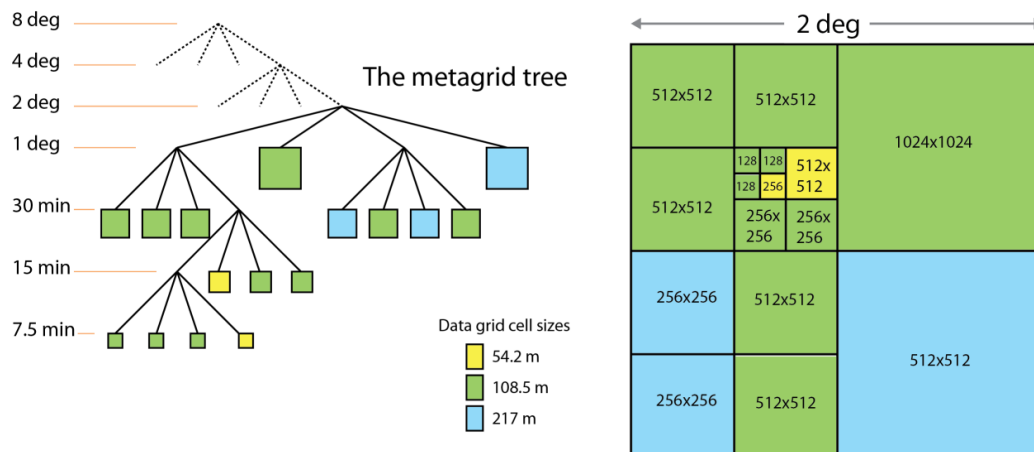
8 deg
4 deg
2 deg
1 deg
30 min
15 min
7.5 min

The metagrid tree

Data grid cell sizes
54.2 m
108.5 m
217 m

2 deg

512x512
512x512
1024x1024
512x512
128
128
128
256
512x 512
256x 256
256x 256
256x256
512x512
512x512
256x256
512x512